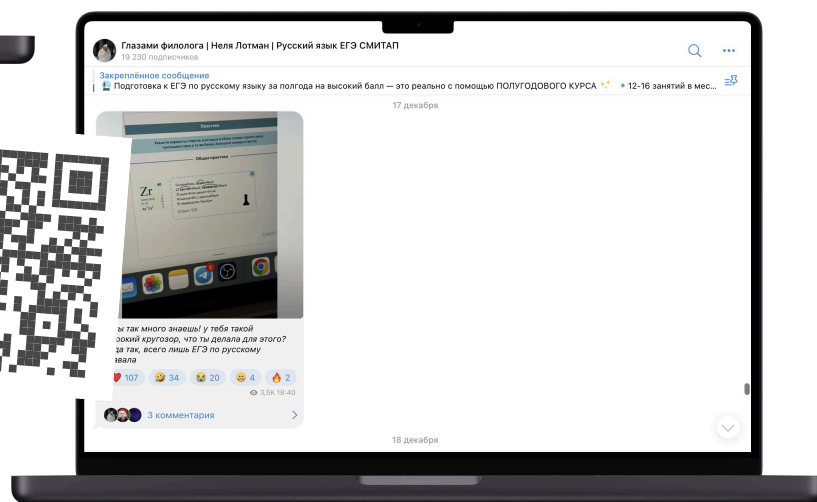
Глазами филолога | Неля Лотман | Русский язык ЕГЭ СМИТАП
19 230 подписчиков

Закреплённое сообщение
Подготовка к ЕГЭ по русскому языку за полгода на высокий балл — это реально с помощью ПОЛУГОДОВОГО КУРСА ✨ • 12-16 занятий в мес...

17 декабря

Zr

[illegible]ы так много знаешь! у тебя такой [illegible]рокий кругозор, что ты делала для этого? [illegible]да так, всего лишь ЕГЭ по русскому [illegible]вала

❤️ 107 🤣 34 😭 20 😁 4 🔥 2

3,5K 18:40

3 комментария

18 декабря